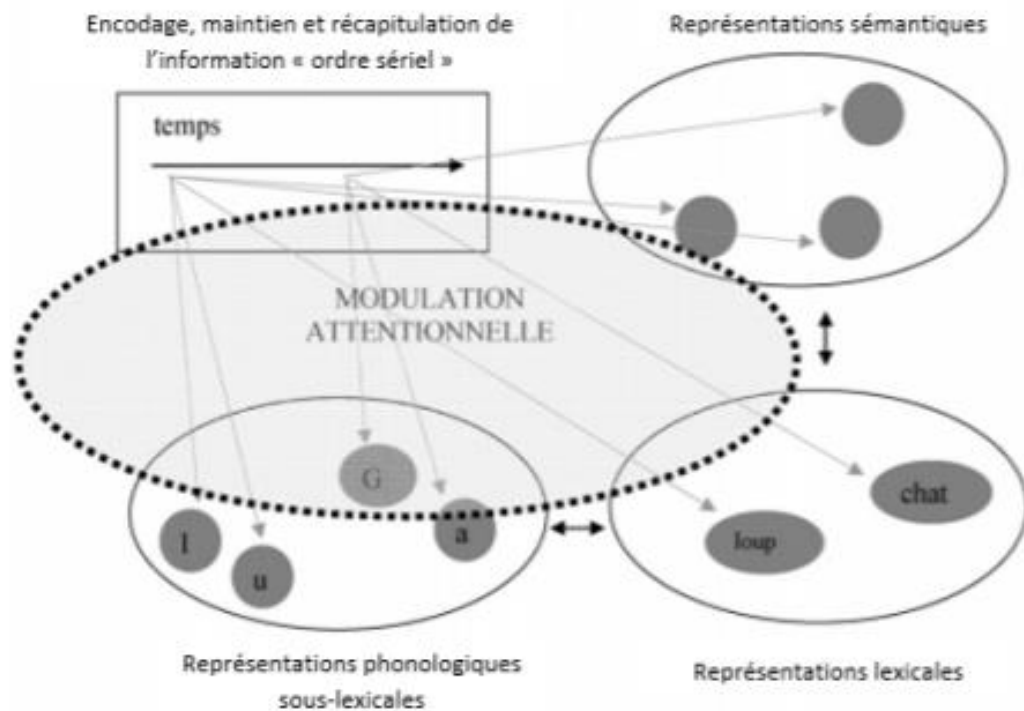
Encodage, maintien et récapitulation de l'information « ordre sériel »

Représentations sémantiques

temps

MODULATION ATTENTIONNELLE

G

l

u

a

loup

chat

Représentations phonologiques sous-lexicales

Représentations lexicales